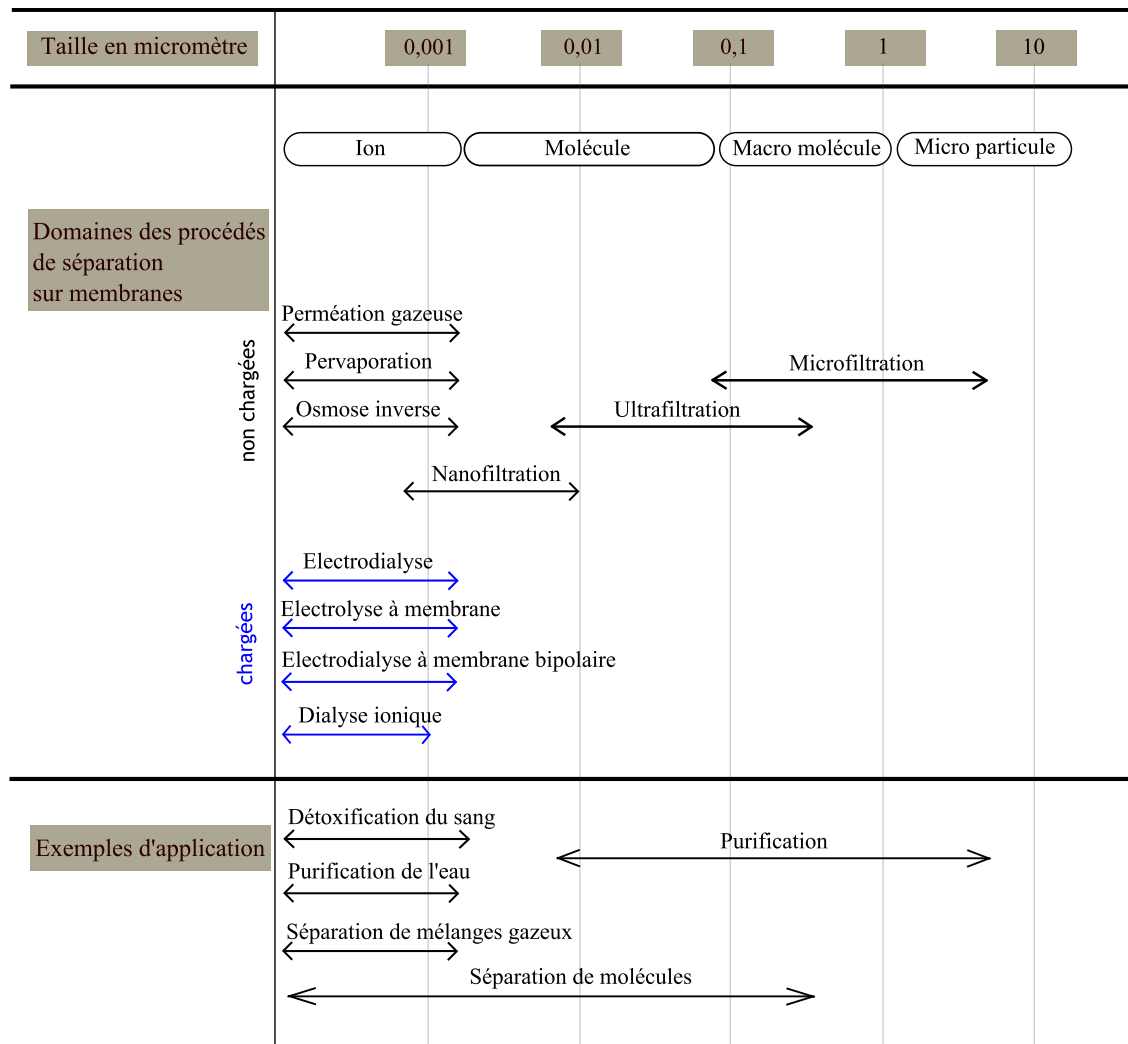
Taille en micromètre

0,001 0,01 0,1 1 10

Ion Molécule Macro molécule Micro particule

Domaines des procédés de séparation sur membranes

non chargées

Perméation gazeuse

Pervaporation

Microfiltration

Osmose inverse

Ultrafiltration

Nanofiltration

chargées

Electrodialyse

Electrolyse à membrane

Electrodialyse à membrane bipolaire

Dialyse ionique

Exemples d'application

Détoxification du sang

Purification

Purification de l'eau

Séparation de mélanges gazeux

Séparation de molécules